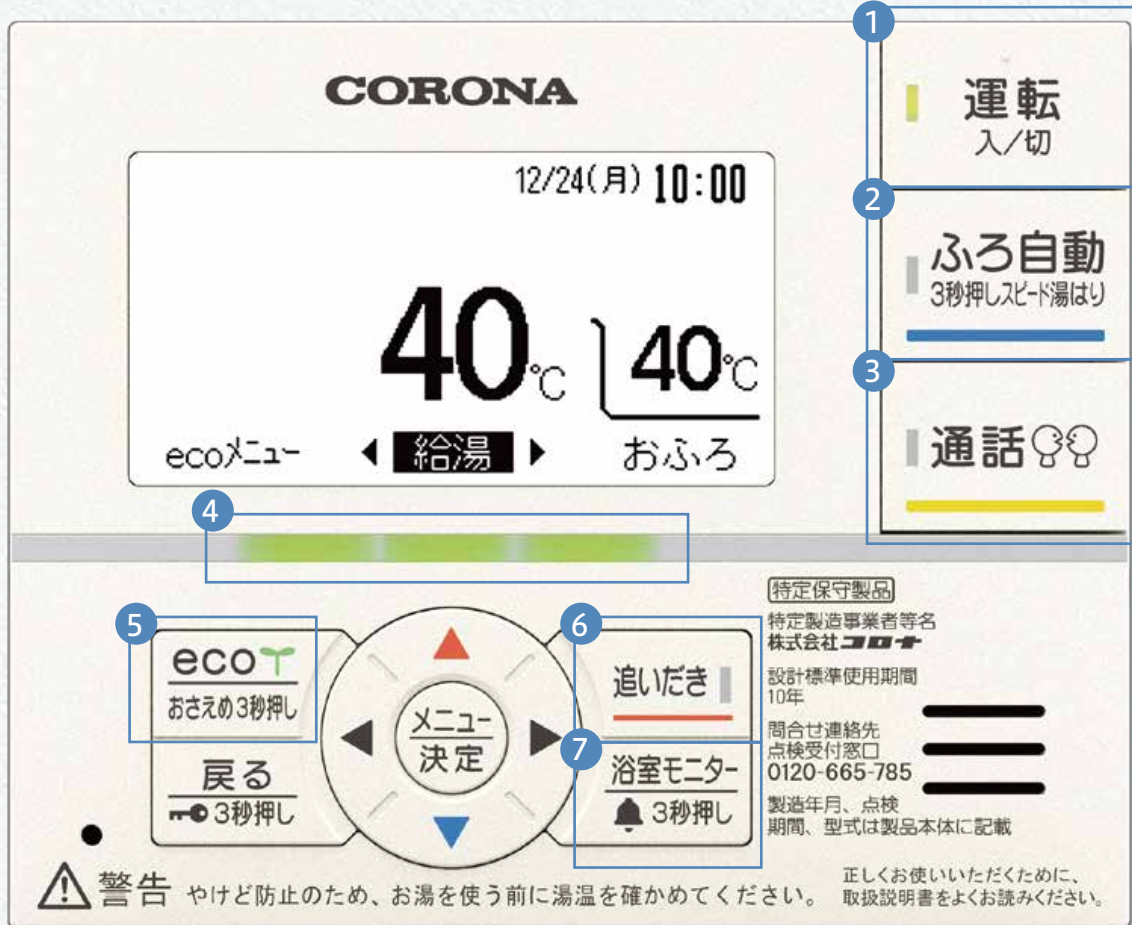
CORONA

12/24(月) 10:00

40℃

40℃

ecoメニュー ◀ 給湯 ▶ おふろ

1
運転
入/切

2
ふろ自動
3秒押しスピード湯はり

3
通話

4

5
eco
おさえめ3秒押し

戻る
3秒押し

メニュー
決定

6
追いだき

7
浴室モニター
3秒押し

特定保守製品
特定製造事業者等名
株式会社コロナ
設計標準使用期間
10年
問合せ連絡先
点検受付窓口
0120-665-785
製造年月、点検期間、型式は製品本体に記載

⚠警告 やけど防止のため、お湯を使う前に湯温を確かめてください。

正しくお使いいただくために、取扱説明書をよくお読みください。